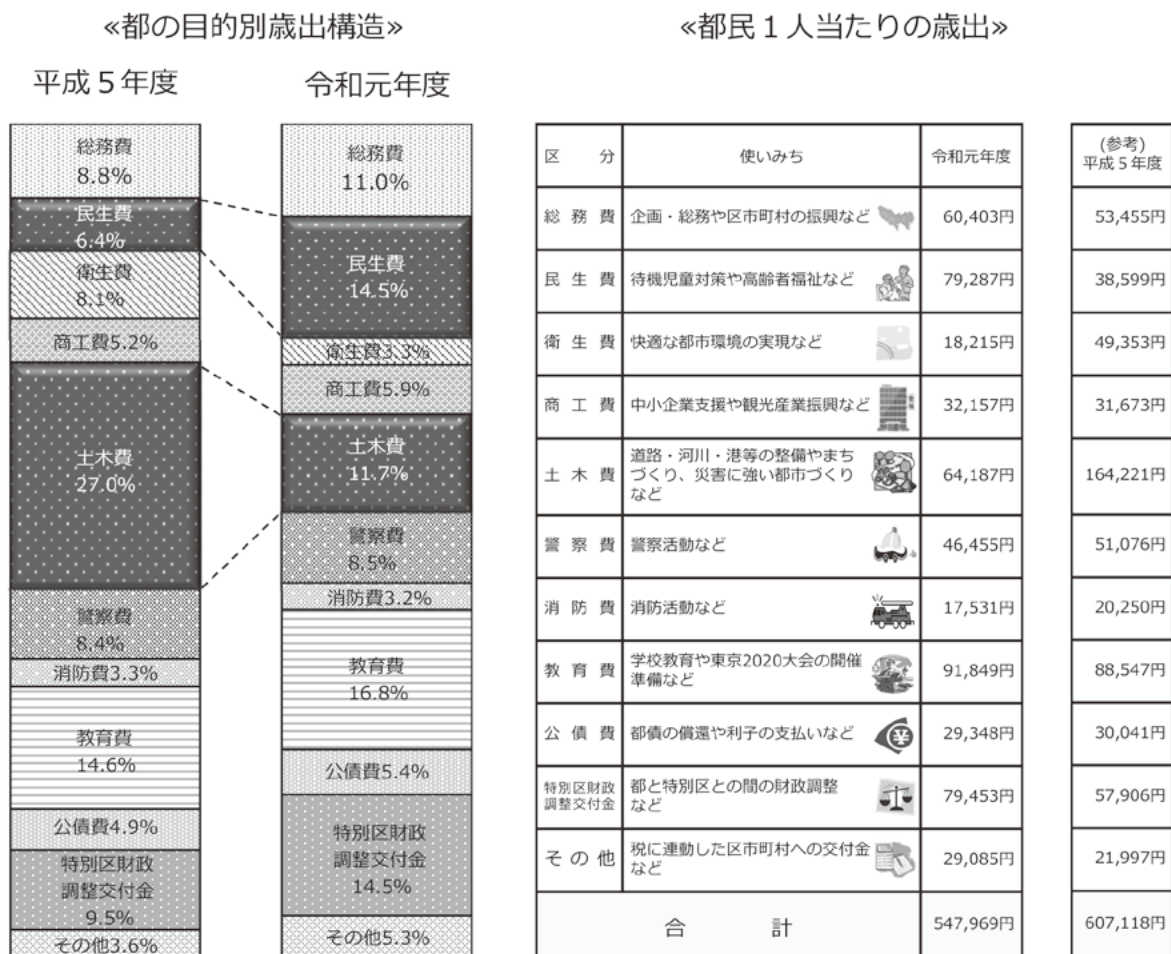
«都の目的別歳出構造»

平成５年度

総務費
8.8%

民生費
6.4%

衛生費
8.1%

商工費5.2%

土木費
27.0%

警察費
8.4%

消防費3.3%

教育費
14.6%

公債費4.9%

特別区財政調整交付金
9.5%

その他3.6%

令和元年度

総務費
11.0%

民生費
14.5%

衛生費3.3%

商工費5.9%

土木費
11.7%

警察費
8.5%

消防費3.2%

教育費
16.8%

公債費5.4%

特別区財政調整交付金
14.5%

その他5.3%

«都民１人当たりの歳出»

| 区　分 | 使いみち | 令和元年度 |
|---|---|---|
| 総務費 | 企画・総務や区市町村の振興など | 60,403円 |
| 民生費 | 待機児童対策や高齢者福祉など | 79,287円 |
| 衛生費 | 快適な都市環境の実現など | 18,215円 |
| 商工費 | 中小企業支援や観光産業振興など | 32,157円 |
| 土木費 | 道路・河川・港等の整備やまちづくり、災害に強い都市づくりなど | 64,187円 |
| 警察費 | 警察活動など | 46,455円 |
| 消防費 | 消防活動など | 17,531円 |
| 教育費 | 学校教育や東京2020大会の開催準備など | 91,849円 |
| 公債費 | 都債の償還や利子の支払いなど | 29,348円 |
| 特別区財政調整交付金 | 都と特別区との間の財政調整など | 79,453円 |
| その他 | 税に連動した区市町村への交付金など | 29,085円 |
| 合　計 | | 547,969円 |

| (参考) 平成５年度 |
|---|
| 53,455円 |
| 38,599円 |
| 49,353円 |
| 31,673円 |
| 164,221円 |
| 51,076円 |
| 20,250円 |
| 88,547円 |
| 30,041円 |
| 57,906円 |
| 21,997円 |
| 607,118円 |